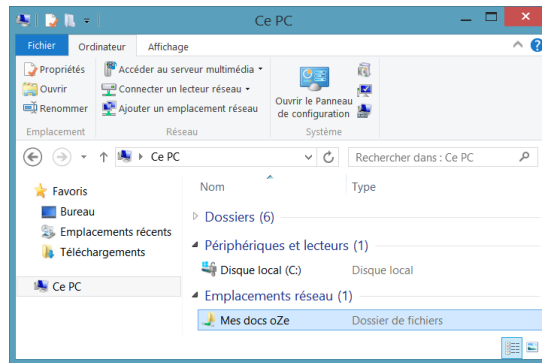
Ce PC

Fichier
Ordinateur
Affichage

Propriétés
Ouvrir
Renommer
Emplacement

Accéder au serveur multimédia
Connecter un lecteur réseau
Ajouter un emplacement réseau
Réseau

Ouvrir le Panneau de configuration
Système

Ce PC
Rechercher dans : Ce PC

Favoris
Bureau
Emplacements récents
Téléchargements

Ce PC

Nom
Type

Dossiers (6)
Périphériques et lecteurs (1)
Disque local (C:)
Disque local
Emplacements réseau (1)
Mes docs oZe
Dossier de fichiers